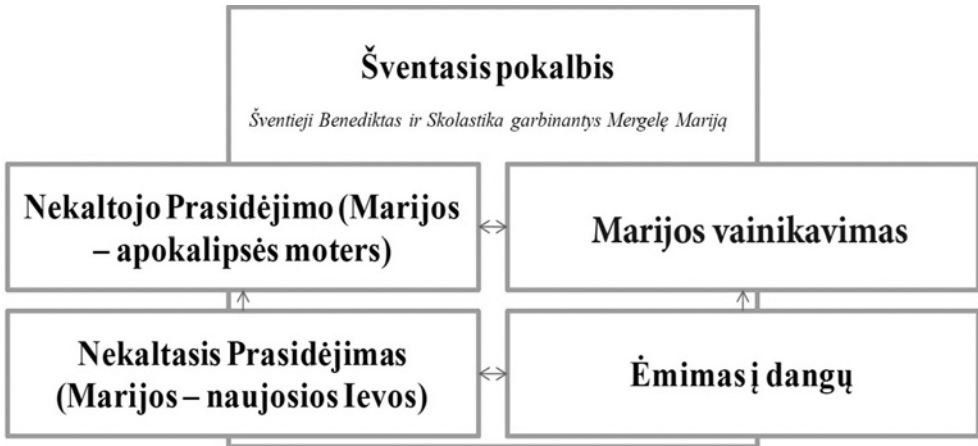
Šventasis pokalbis

Šventieji Benediktas ir Skolastika garbinantys Mergelę Mariją

Nekaltojo Prasidėjimo (Marijos – apokalipsės moters)

Marijos vainikavimas

Nekaltasis Prasidėjimas (Marijos – naujosios Ievos)

Ėmimas į dangų